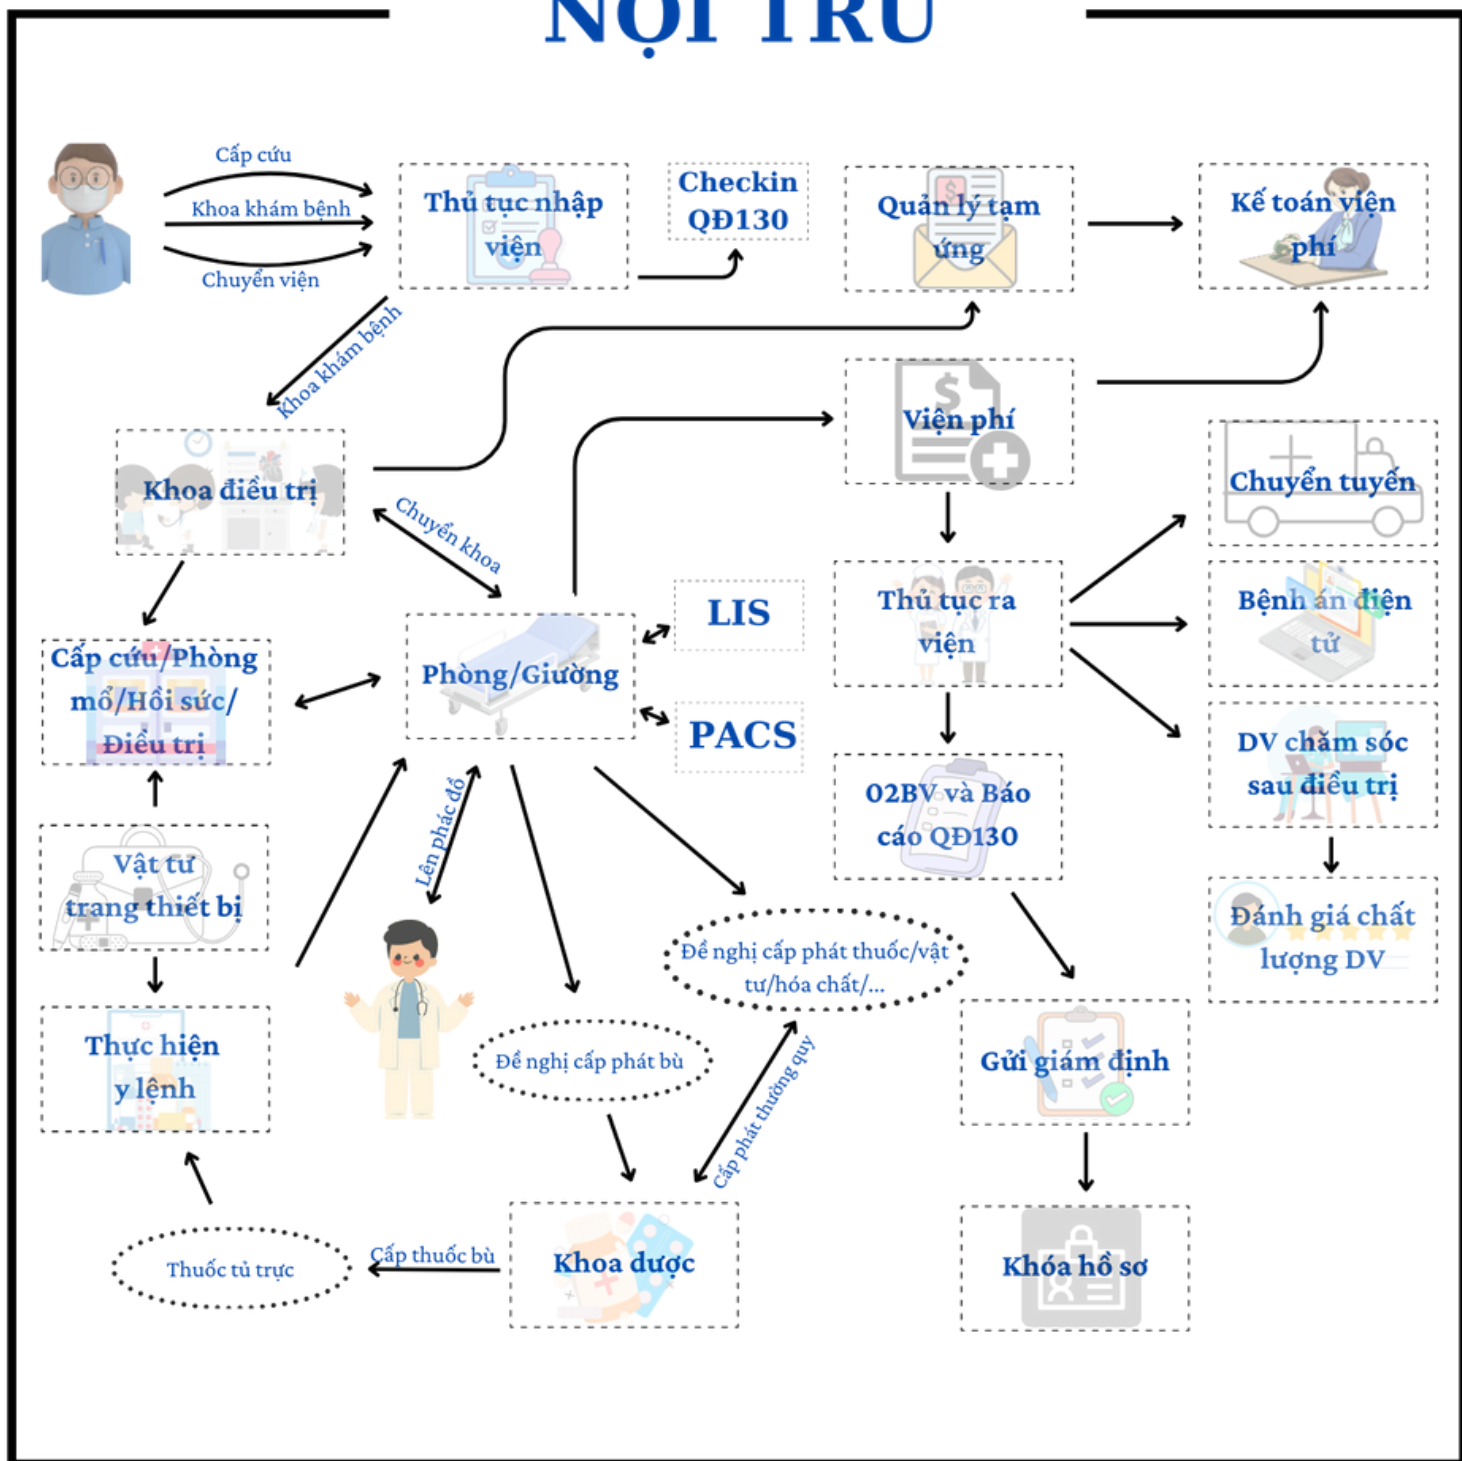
NỘI TRÚ

Cấp cứu
Khoa khám bệnh
Chuyển viện

Thủ tục nhập viện

Checkin QĐ130

Quản lý tạm ứng

Kế toán viện phí

Khoa khám bệnh

Khoa điều trị

Viện phí

Chuyển khoa

Chuyển tuyến

Cấp cứu/Phòng mổ/Hồi sức/ Điều trị

Phòng/Giường

LIS

PACS

Thủ tục ra viện

Bệnh án điện tử

DV chăm sóc sau điều trị

Vật tư trang thiết bị

Lên phác đồ

02BV và Báo cáo QĐ130

Đánh giá chất lượng DV

Đề nghị cấp phát thuốc/vật tư/hóa chất/...

Thực hiện y lệnh

Đề nghị cấp phát bù

Gửi giám định

Cấp phát thường quy

Thuốc tủ trực

Cấp thuốc bù

Khoa dược

Khóa hồ sơ